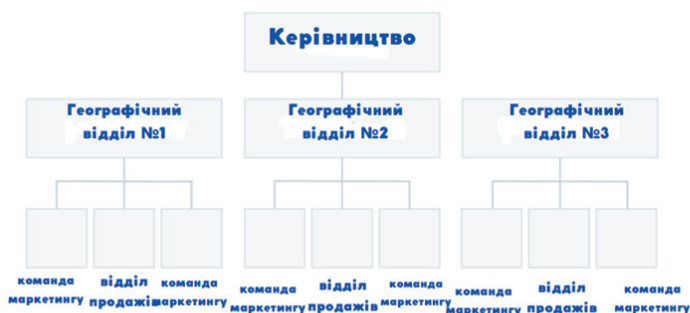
Керівництво

Географічний відділ №1

Географічний відділ №2

Географічний відділ №3

команда маркетингу

відділ продажів

команда маркетингу

команда маркетингу

відділ продажів

команда маркетингу

команда маркетингу

відділ продажів

команда маркетингу